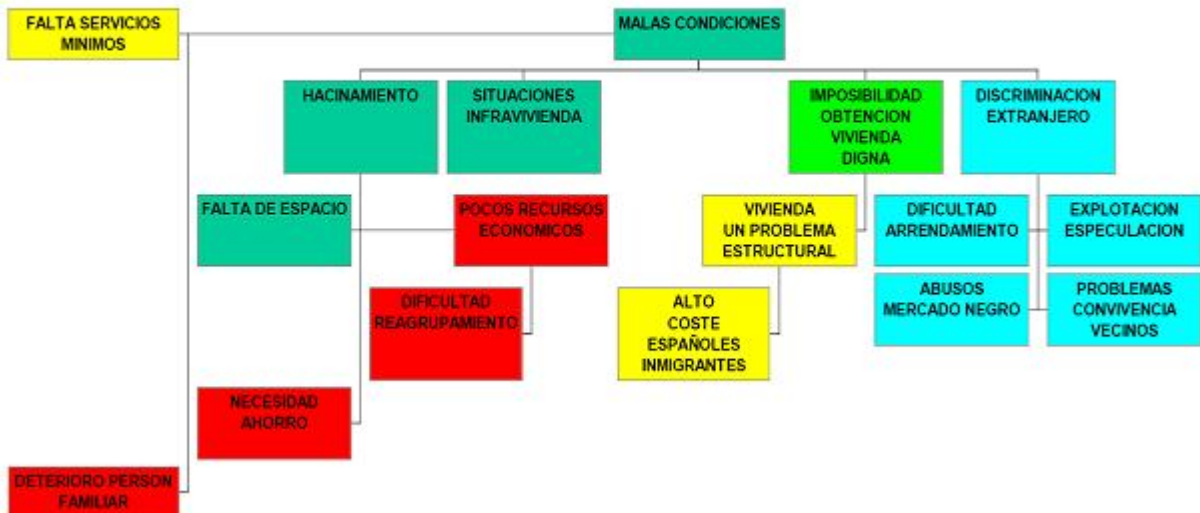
FALTA SERVICIOS MINIMOS

MALAS CONDICIONES

HACINAMIENTO

SITUACIONES INFRAVIVIENDA

IMPOSIBILIDAD OBTENCION VIVIENDA DIGNA

DISCRIMINACION EXTRANJERO

FALTA DE ESPACIO

POCOS RECURSOS ECONOMICOS

VIVIENDA UN PROBLEMA ESTRUCTURAL

DIFICULTAD ARRENDAMIENTO

EXPLOTACION ESPECULACION

DIFICULTAD REAGRUPAMIENTO

ALTO COSTE ESPAÑOLES INMIGRANTES

ABUSOS MERCADO NEGRO

PROBLEMAS CONVIVENCIA VECINOS

NECESIDAD AHORRO

DETERIORO PERSON FAMILIAR